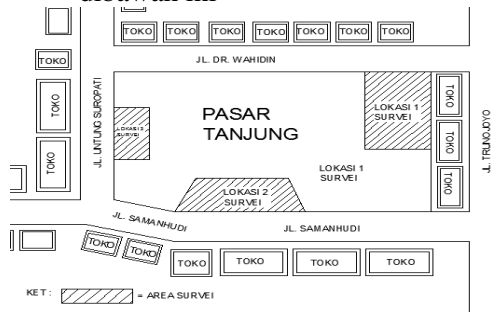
dibawah ini

TOKO TOKO TOKO TOKO TOKO TOKO TOKO

TOKO

JL. DR. WAHIDIN

TOKO

TOKO

JL. UNTUNG SUROPATI

LOKASI 3 SURVEI

PASAR TANJUNG

LOKASI 1 SURVEI

TOKO

TOKO

TOKO

JL. TRUNOJOYO

LOKASI 1 SURVEI

LOKASI 2 SURVEI

JL. SAMANHUDI

JL. SAMANHUDI

TOKO TOKO

TOKO TOKO TOKO TOKO

KET : = AREA SURVEI